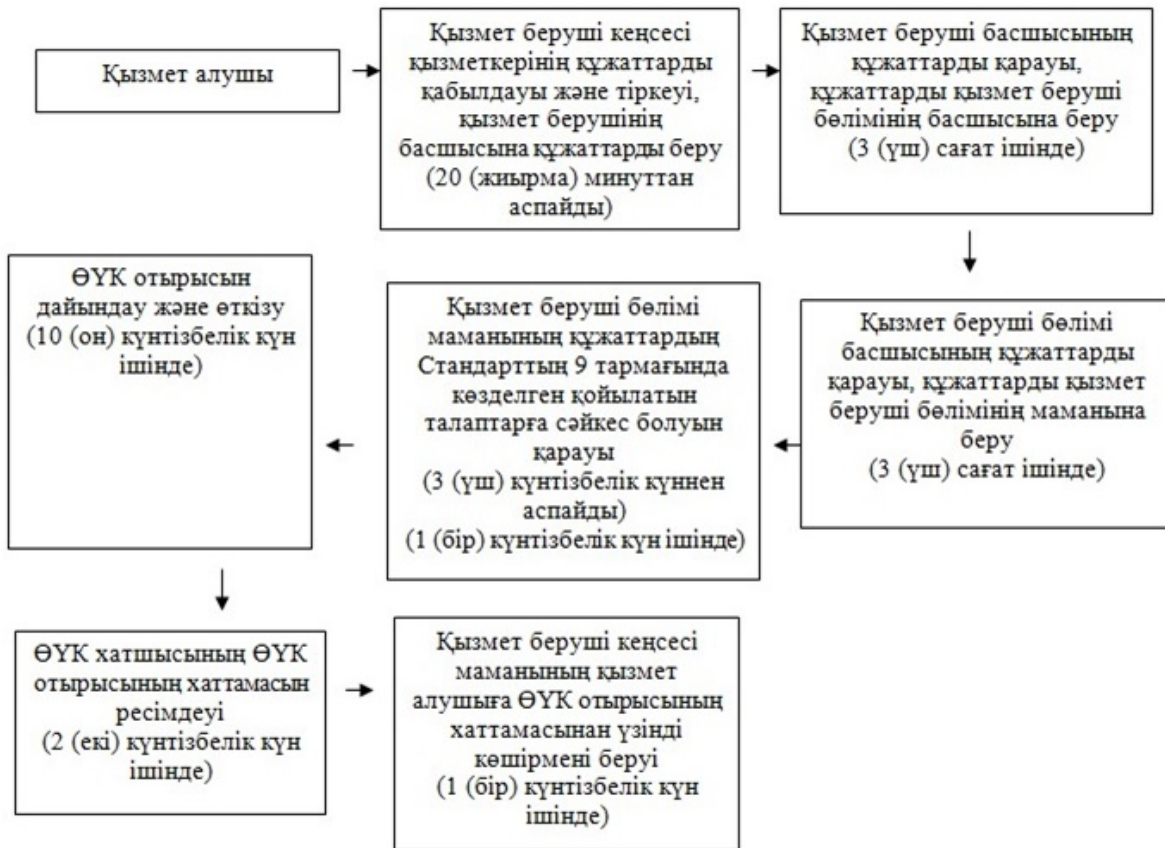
Қызмет алушы

Қызмет беруші кеңсесі қызметкерінің құжаттарды қабылдауы және тіркеуі, қызмет берушінің басшысына құжаттарды беру (20 (жиырма) минуттан аспайды)

Қызмет беруші басшысының құжаттарды қарауы, құжаттарды қызмет беруші бөлімінің басшысына беру (3 (үш) сағат ішінде)

Қызмет беруші бөлімі басшысының құжаттарды қарауы, құжаттарды қызмет беруші бөлімінің маманына беру (3 (үш) сағат ішінде)

Қызмет беруші бөлімі маманының құжаттардың Стандарттың 9 тармағында көзделген қойылатын талаптарға сәйкес болуын қарауы (3 (үш) күнтізбелік күннен аспайды) (1 (бір) күнтізбелік күн ішінде)

ӨҮК отырысын дайындау және өткізу (10 (он) күнтізбелік күн ішінде)

ӨҮК хатшысының ӨҮК отырысының хаттамасын ресімдеуі (2 (екі) күнтізбелік күн ішінде)

Қызмет беруші кеңсесі маманының қызмет алушыға ӨҮК отырысының хаттамасынан үзінді көшірмені беруі (1 (бір) күнтізбелік күн ішінде)